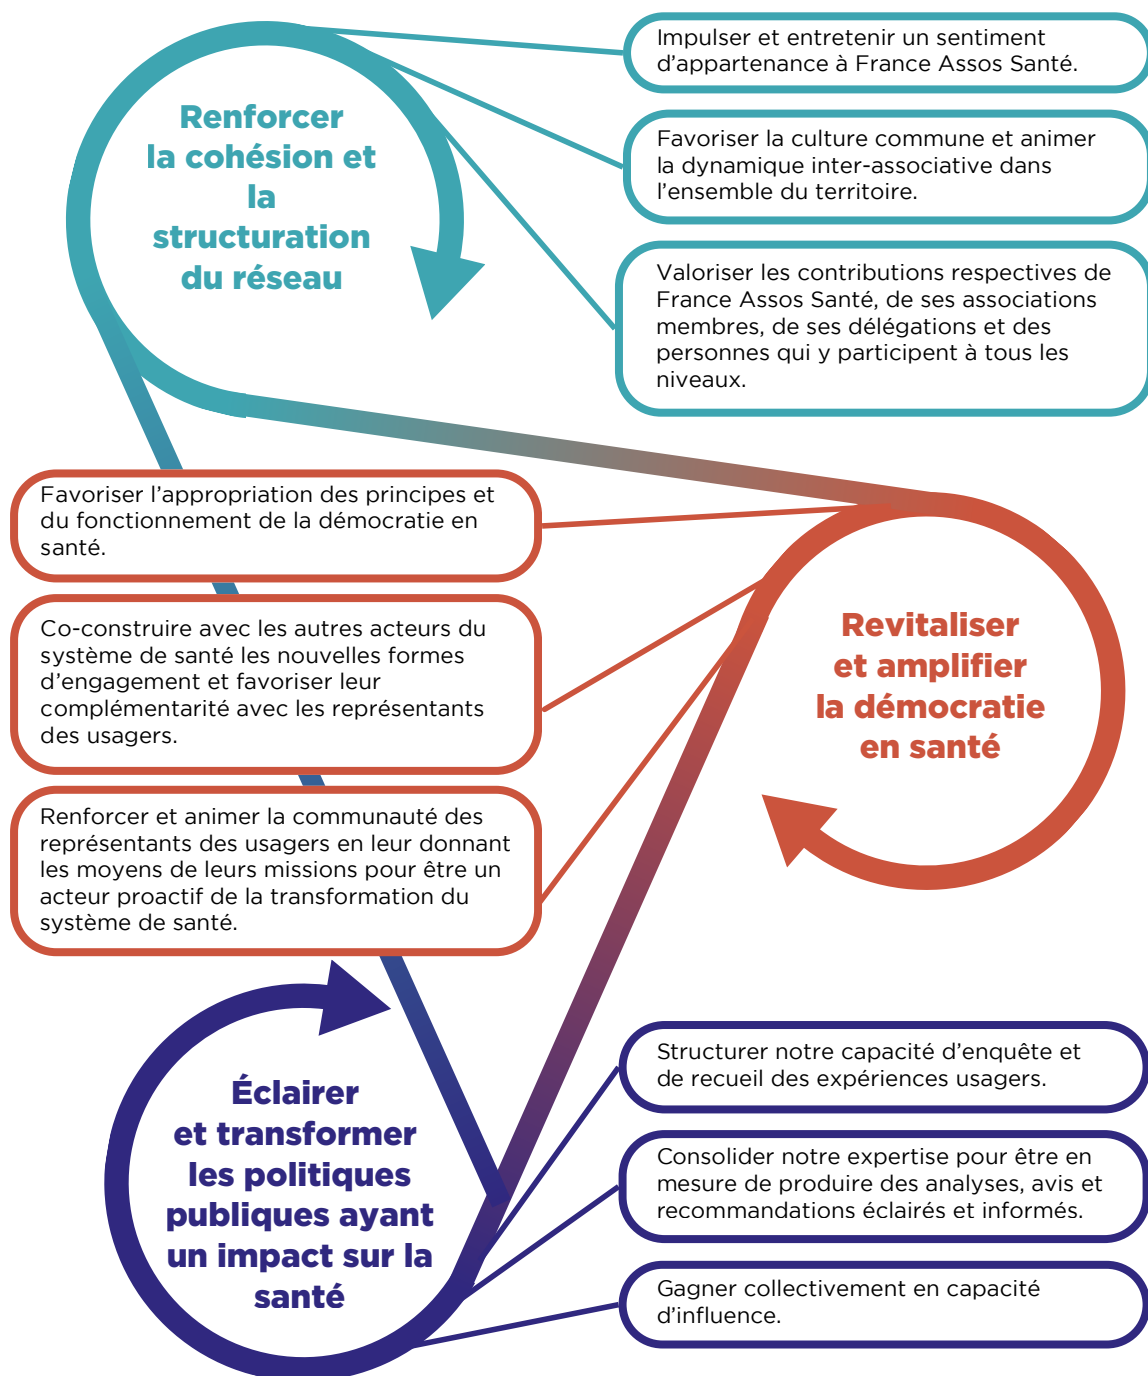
Renforcer la cohésion et la structuration du réseau

Impulser et entretenir un sentiment d’appartenance à France Assos Santé.

Favoriser la culture commune et animer la dynamique inter-associative dans l’ensemble du territoire.

Valoriser les contributions respectives de France Assos Santé, de ses associations membres, de ses délégations et des personnes qui y participent à tous les niveaux.

Revitaliser et amplifier la démocratie en santé

Favoriser l’appropriation des principes et du fonctionnement de la démocratie en santé.

Co-construire avec les autres acteurs du système de santé les nouvelles formes d’engagement et favoriser leur complémentarité avec les représentants des usagers.

Renforcer et animer la communauté des représentants des usagers en leur donnant les moyens de leurs missions pour être un acteur proactif de la transformation du système de santé.

Éclairer et transformer les politiques publiques ayant un impact sur la santé

Structurer notre capacité d’enquête et de recueil des expériences usagers.

Consolider notre expertise pour être en mesure de produire des analyses, avis et recommandations éclairés et informés.

Gagner collectivement en capacité d’influence.